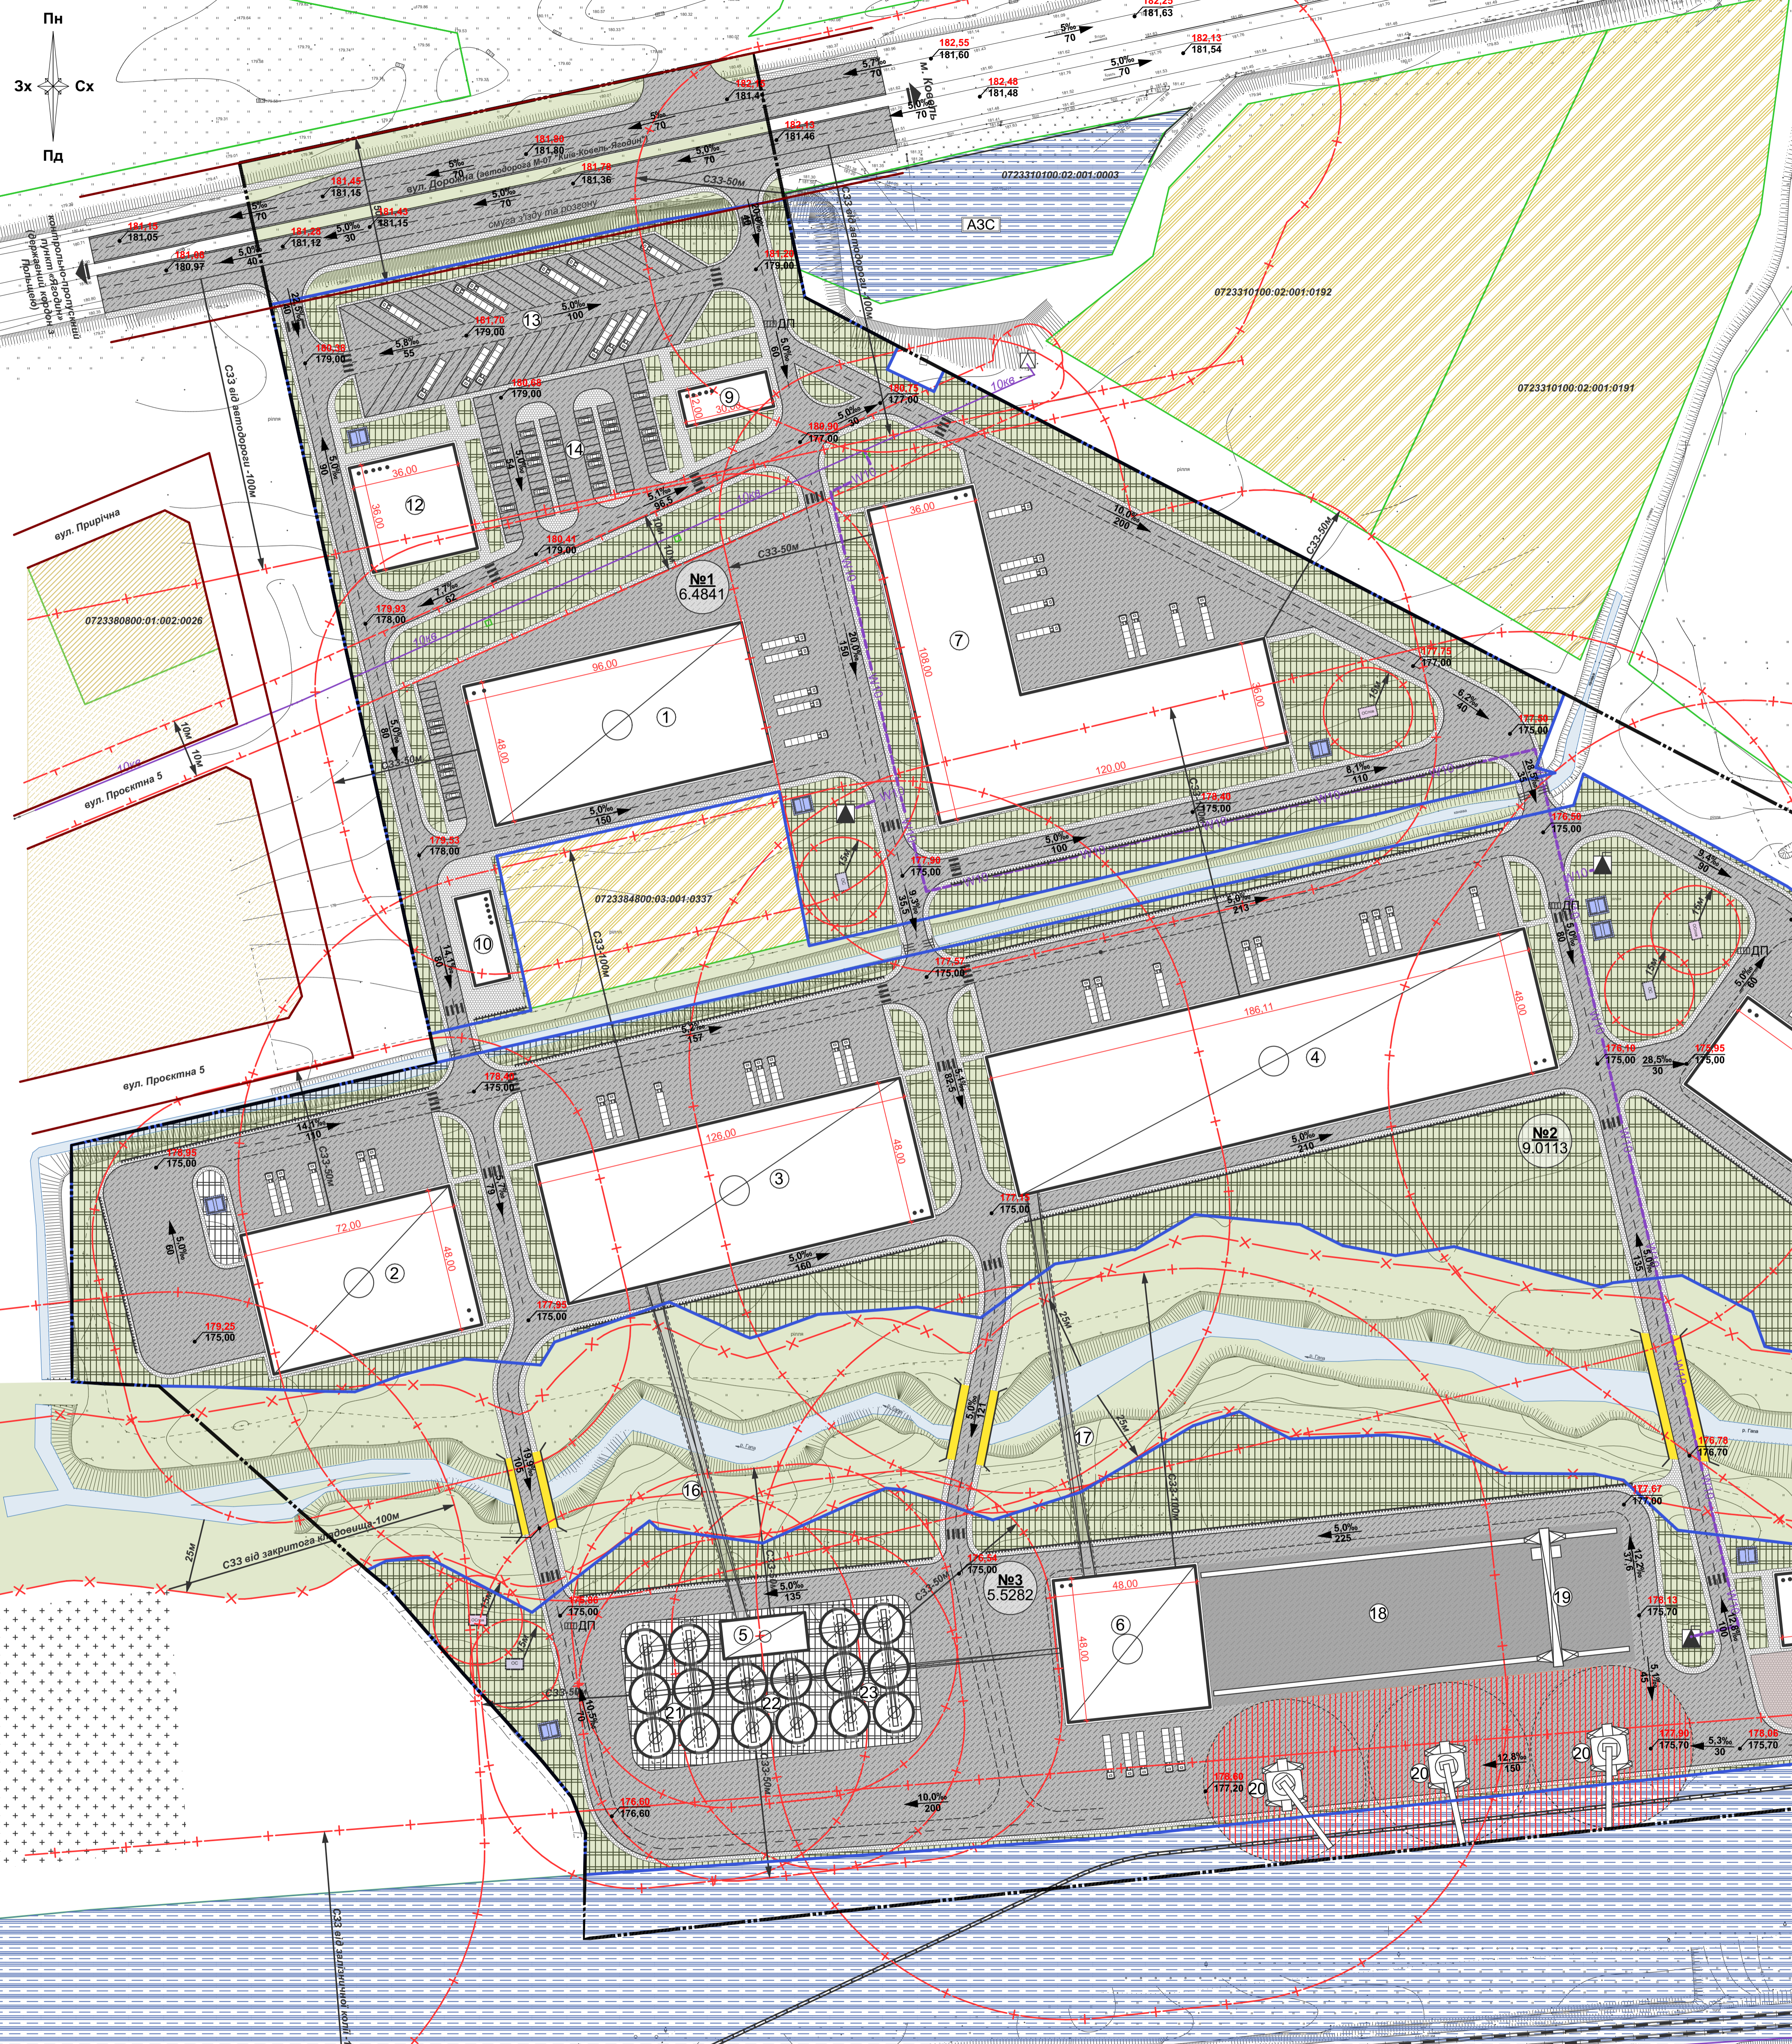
Пн
Зх
Сх
Пд

вул. Дорожня (автодорога М-07 Київ-Ковель-Ягодин)
м. Ковель
смуга відводу під розвороту
контрольно-пропускний пункт "Ягодин" (державний кордон з Польщею)
АЗС
0723310100:02:001:0003
0723310100:02:001:0192
0723310100:02:001:0191
0723380800:01:002:0026
0723384800:03:001:0337
вул. Прирічна
вул. Проєктна 5
вул. Проєктна 5
СЗЗ від автодороги -100м
СЗЗ від автодороги -100м
СЗЗ-50м
СЗЗ-100м
СЗЗ від закритого кладовища -100м
СЗЗ від залізничної колії

№1
6.4841
№2
9.0113
№3
5.5282

1
2
3
4
5
6
7
9
10
12
13
14
16
17
18
19
20
21
22
23

96,00
48,00
72,00
48,00
126,00
48,00
186,11
48,00
108,00
36,00
120,00
36,00
36,00
36,00
48,00
48,00

182,25
181,63
182,55
181,60
182,13
181,54
182,48
181,48
181,86
181,80
182,13
181,46
181,45
181,16
181,78
181,36
181,19
181,05
181,28
181,12
181,45
181,15
181,00
180,97
181,70
179,00
181,70
179,00
180,38
179,00
180,49
179,00
180,75
177,00
180,90
177,00
180,41
179,00
179,93
178,00
177,75
177,00
177,90
175,00
176,40
175,00
177,90
175,00
176,88
175,00
179,53
178,00
177,57
175,00
176,10
175,00
176,95
175,00
176,85
175,00
176,85
175,00
177,95
175,00
179,25
175,00
177,95
175,00
176,96
175,00
176,70
176,70
177,67
176,13
175,70
176,54
175,00
176,86
175,00
176,60
176,60
176,80
177,20
176,06
175,70
176,06
175,70

ДП
10кв
25м